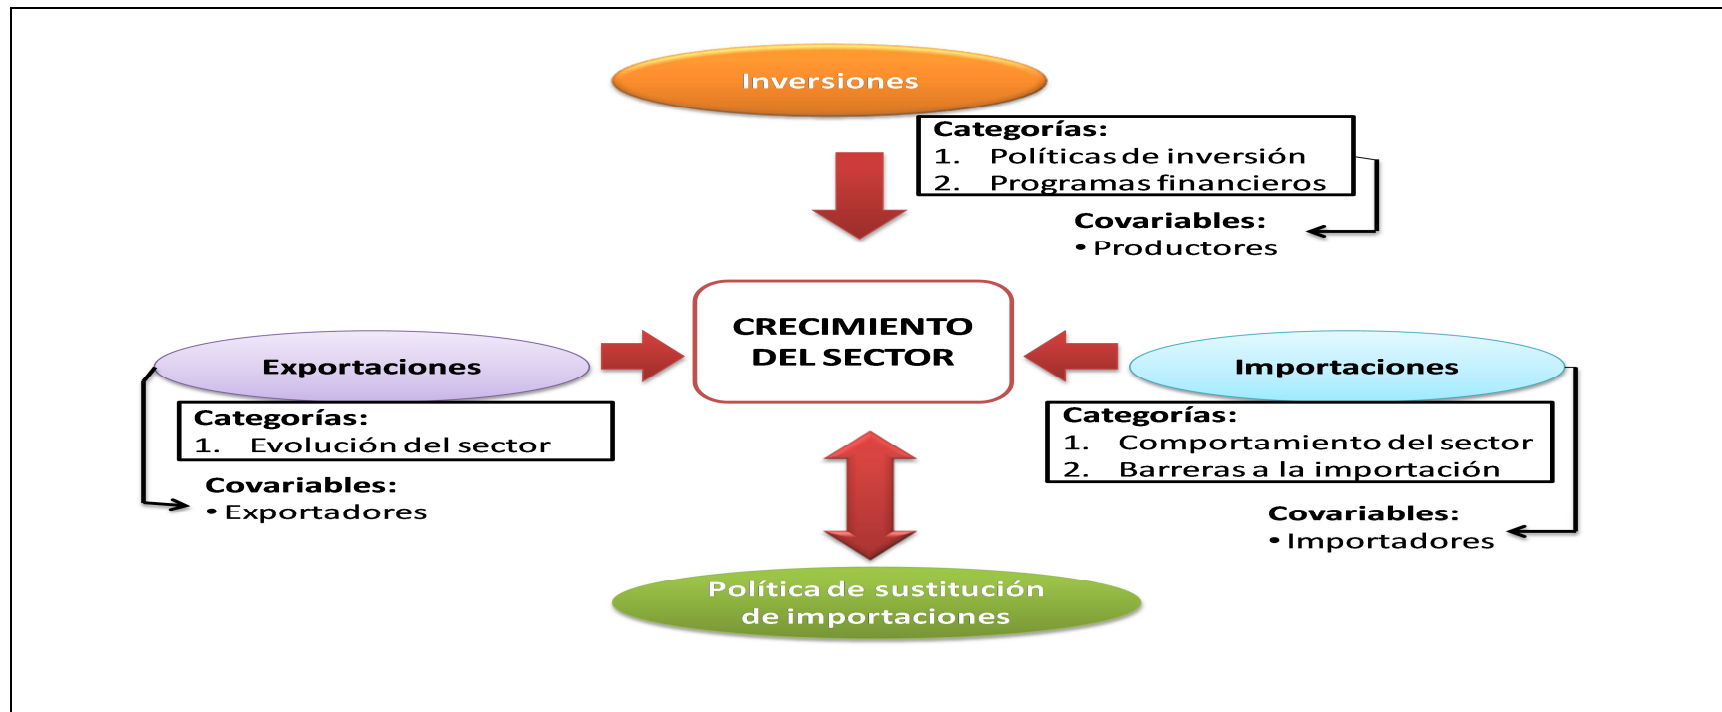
Inversiones

Categorías:
1. Políticas de inversión
2. Programas financieros

Covariables:
• Productores

CRECIMIENTO DEL SECTOR

Exportaciones

Categorías:
1. Evolución del sector

Covariables:
• Exportadores

Importaciones

Categorías:
1. Comportamiento del sector
2. Barreras a la importación

Covariables:
• Importadores

Política de sustitución de importaciones